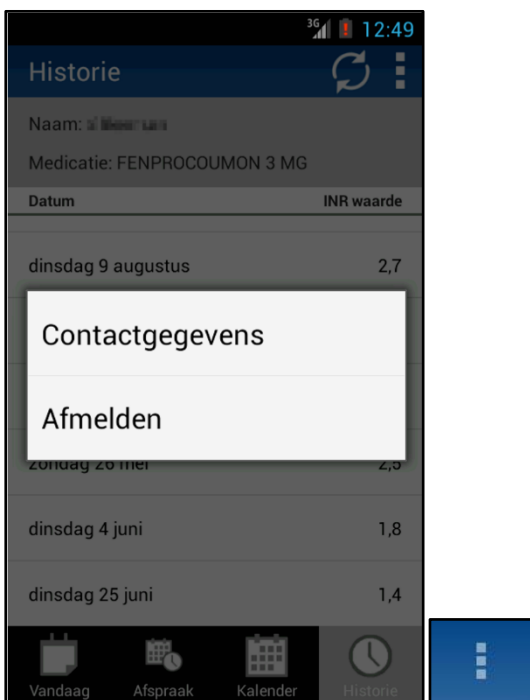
3G 12:49

Historie

Naam: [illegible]

Medicatie: FENPROCOUMON 3 MG

| Datum | INR waarde |
|---|---|
| dinsdag 9 augustus | 2,7 |
| zondag 26 mei | 2,5 |
| dinsdag 4 juni | 1,8 |
| dinsdag 25 juni | 1,4 |

Contactgegevens

Afmelden

Vandaag Afspraak Kalender Historie